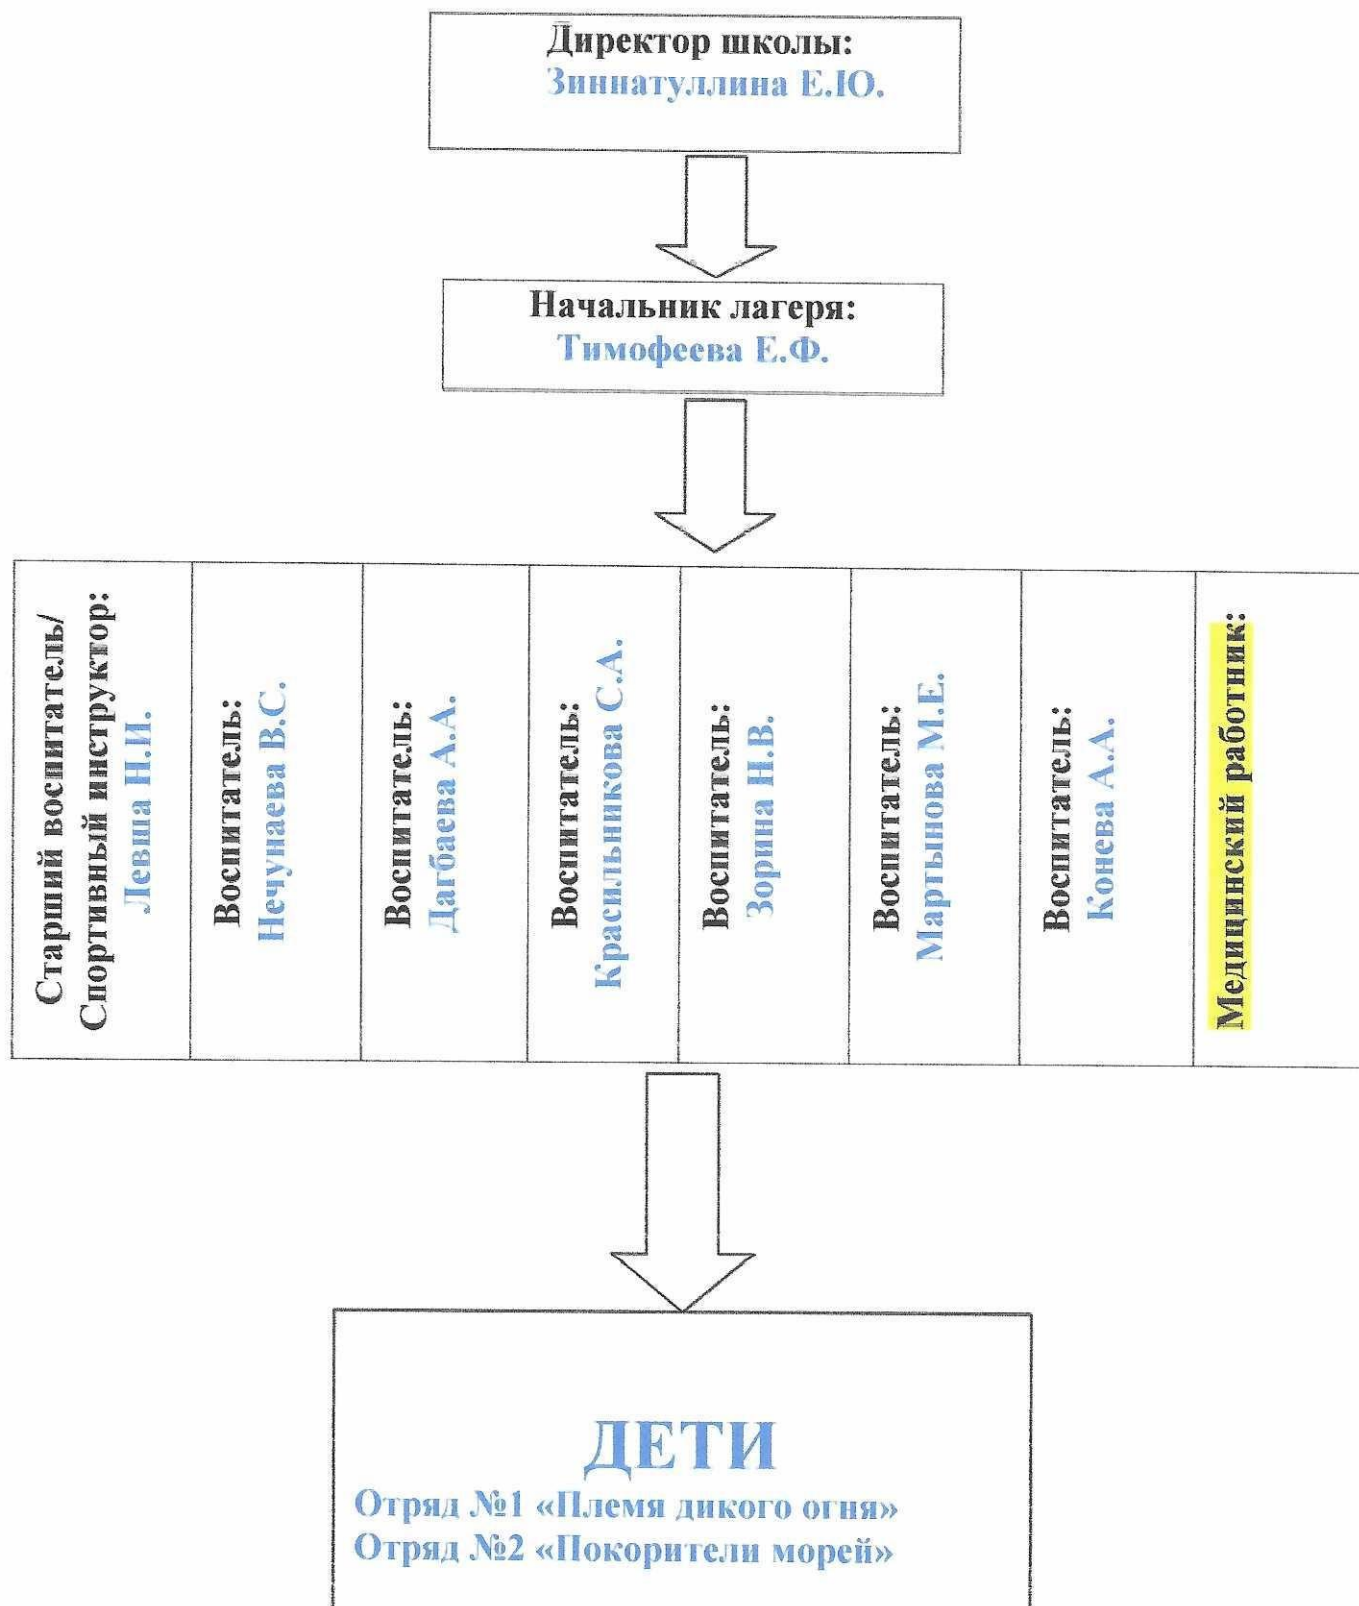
Директор школы:
Зиннатуллина Е.Ю.

Начальник лагеря:
Тимофеева Е.Ф.

Старший воспитатель/
Спортивный инструктор:
Левша Н.И.

Воспитатель:
Нечунаева В.С.

Воспитатель:
Дагбаева А.А.

Воспитатель:
Красильникова С.А.

Воспитатель:
Зорина Н.В.

Воспитатель:
Мартынова М.Е.

Воспитатель:
Конева А.А.

Медицинский работник:

ДЕТИ
Отряд №1 «Племя дикого огня»
Отряд №2 «Покорители морей»